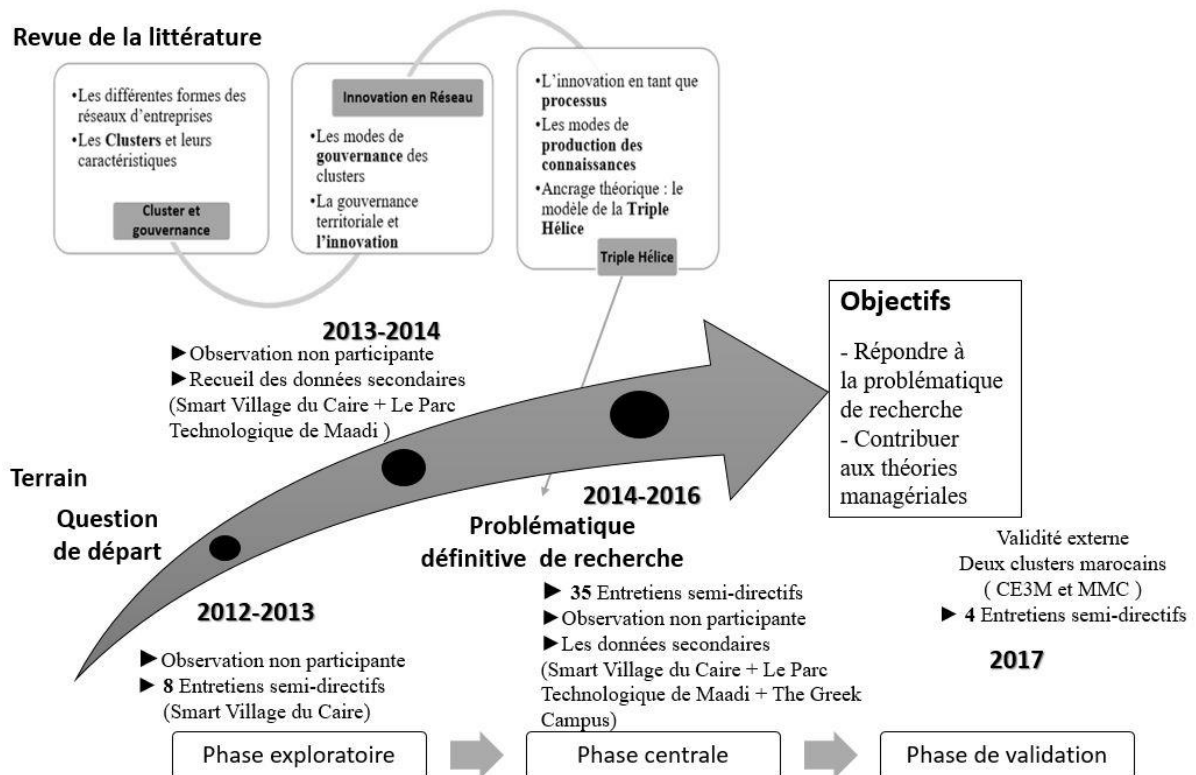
Revue de la littérature

•Les différentes formes des réseaux d'entreprises
•Les **Clusters** et leurs caractéristiques

Cluster et gouvernance

Innovation en Réseau

•Les modes de **gouvernance** des clusters
•La gouvernance territoriale et **l'innovation**

•L'innovation en tant que **processus**
•Les modes de **production des connaissances**
•Ancrage théorique : le modèle de la **Triple Hélice**

Triple Hélice

Objectifs

- Répondre à la problématique de recherche
- Contribuer aux théories managériales

2013-2014
►Observation non participante
►Recueil des données secondaires (Smart Village du Caire + Le Parc Technologique de Maadi )

Terrain

Question de départ

2012-2013
►Observation non participante
► **8** Entretiens semi-directifs (Smart Village du Caire)

2014-2016

Problématique définitive de recherche

► **35** Entretiens semi-directifs
►Observation non participante
►Les données secondaires (Smart Village du Caire + Le Parc Technologique de Maadi + The Greek Campus)

Validité externe
Deux clusters marocains ( CE3M et MMC )
► **4** Entretiens semi-directifs

2017

Phase exploratoire

Phase centrale

Phase de validation